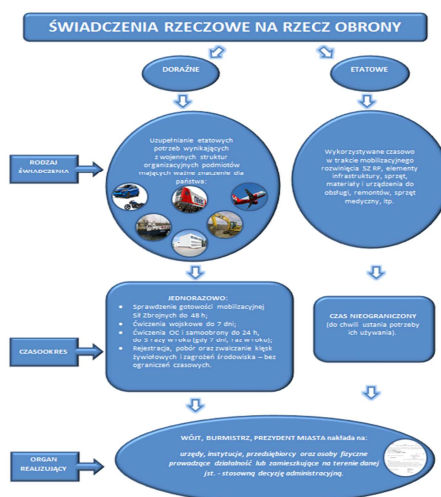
ŚWIADCZENIA RZECZOWE NA RZECZ OBRONY

DORAŹNE

ETATOWE

RODZAJ ŚWIADCZENIA

Uzupełnianie etatowych potrzeb wynikających z wojennych struktur organizacyjnych podmiotów mających ważne znaczenie dla państwa:

Wykorzystywane czasowo w trakcie mobilizacyjnego rozwinięcia SZ RP, elementy infrastruktury, sprzęt, materiały i urządzenia do obsługi, remontów, sprzęt medyczny, itp.

CZASOOKRES

JEDNORAZOWO:
• Sprawdzenie gotowości mobilizacyjnej Sił Zbrojnych do 48 h;
• Ćwiczenia wojskowe do 7 dni;
• Ćwiczenia OC i samoobrony do 24 h, do 3 razy w roku (gdy 7 dni, raz w roku);
• Rejestracja, pobór oraz zwalczanie klęsk żywiołowych i zagrożeń środowiska – bez ograniczeń czasowych.

CZAS NIEOGRANICZONY (do chwili ustania potrzeby ich używania).

ORGAN REALIZUJĄCY

WÓJT, BURMISTRZ, PREZYDENT MIASTA nakłada na:
urzędy, instytucje, przedsiębiorcy oraz osoby fizyczne prowadzące działalność lub zamieszkujące na terenie danej jst. - stosowną decyzją administracyjną.